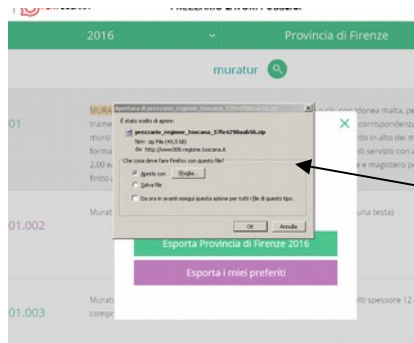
PREZZARIO LAVORI PUBBLICI

2016

Provincia di Firenze

muratur

01

MURA

trame

muro

forma

2,00 m

finito

01.002

Murat

01.003

Murat

compr

Apertura di prezzario_regione_toscana_53fe4298aab56.zip

È stato scelto di aprire:

prezzario_regione_toscana_53fe4298aab56.zip

tipo: zip File (95,5 kB)

da: http://www300.regione.toscana.it

Che cosa deve fare Firefox con questo file?

Aprirlo con Scegli...

Salva file

Da ora in avanti esegui questa azione per tutti i file di questo tipo.

OK Annulla

Esporta Provincia di Firenze 2016

Esporta i miei preferiti

idonea malta, pe

corrispondenz

nto in alto del m

di servizio con a

e magistero pe

una testa)

lti spessore 12